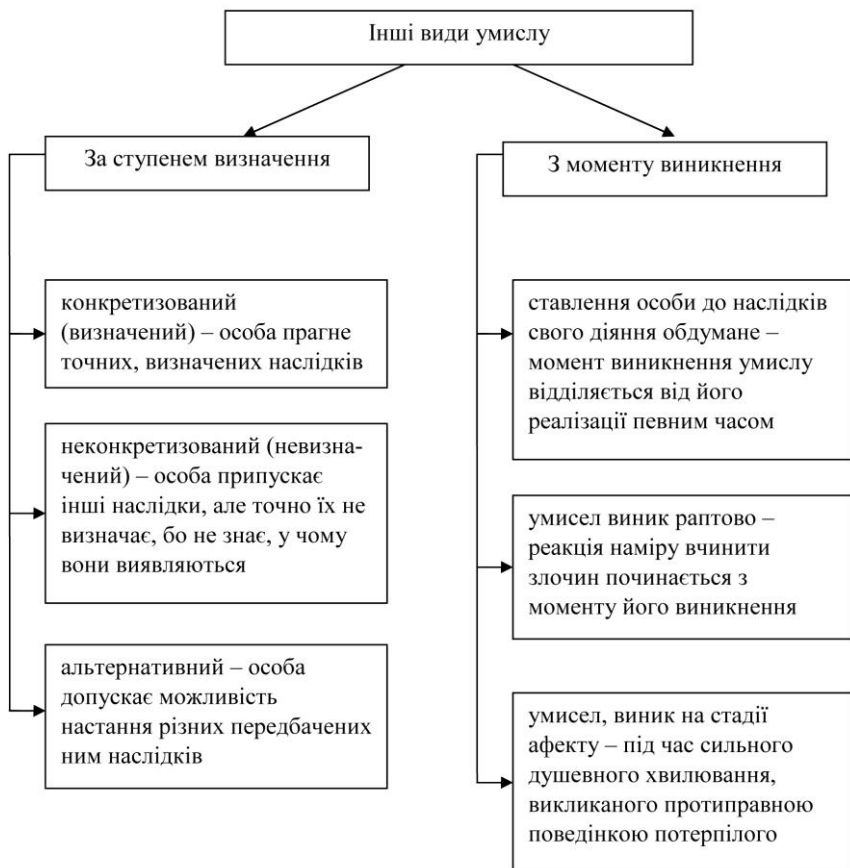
Інші види умислу

За ступенем визначення

конкретизований (визначений) – особа прагне точних, визначених наслідків

неконкретизований (невизначений) – особа припускає інші наслідки, але точно їх не визначає, бо не знає, у чому вони виявляються

альтернативний – особа допускає можливість настання різних передбачених ним наслідків

З моменту виникнення

ставлення особи до наслідків свого діяння обдумане – момент виникнення умислу відділяється від його реалізації певним часом

умисел виник раптово – реакція наміру вчинити злочин починається з моменту його виникнення

умисел, виник на стадії афекту – під час сильного душевного хвилювання, викликаного протиправною поведінкою потерпілого